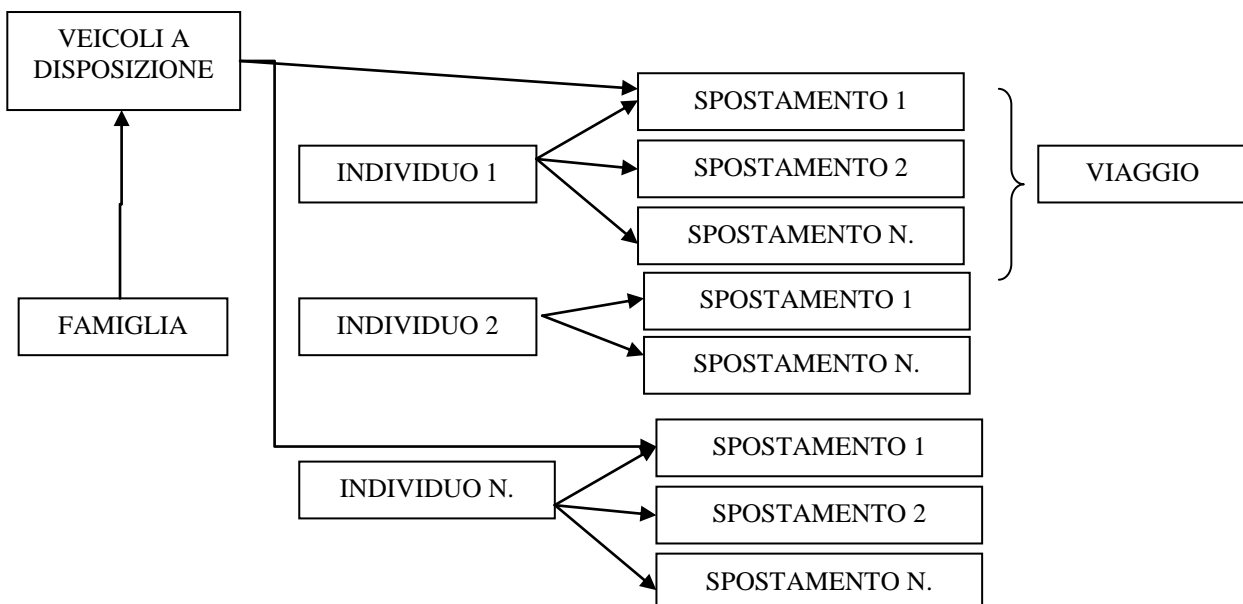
VEICOLI A DISPOSIZIONE

FAMIGLIA

INDIVIDUO 1

SPOSTAMENTO 1

SPOSTAMENTO 2

SPOSTAMENTO N.

VIAGGIO

INDIVIDUO 2

SPOSTAMENTO 1

SPOSTAMENTO N.

INDIVIDUO N.

SPOSTAMENTO 1

SPOSTAMENTO 2

SPOSTAMENTO N.